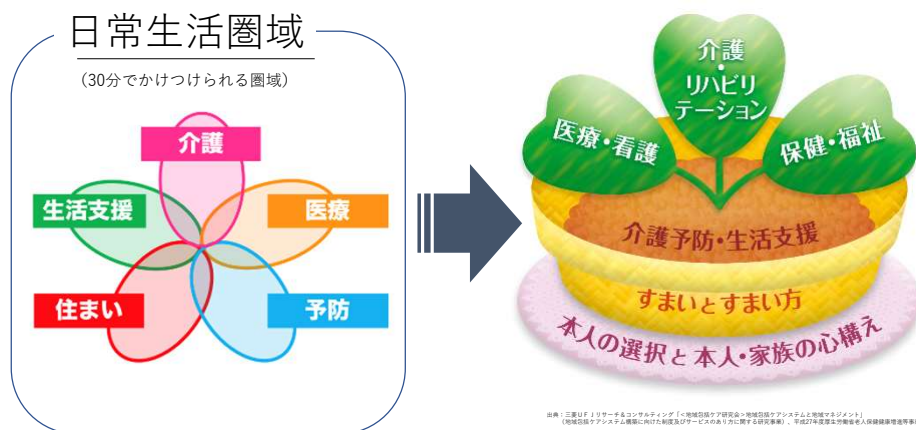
日常生活圏域

（30分でかけつけられる圏域）

介護

生活支援

医療

住まい

予防

介護・リハビリテーション

医療・看護

保健・福祉

介護予防・生活支援

すまいとすまい方

本人の選択と本人・家族の心構え

出典：三菱ＵＦＪリサーチ＆コンサルティング「＜地域包括ケア研究会＞地域包括ケアシステムと地域マネジメント」（地域包括ケアシステム構築に向けた制度及びサービスのあり方に関する研究事業）、平成27年度厚生労働省老人保健健康増進等事業